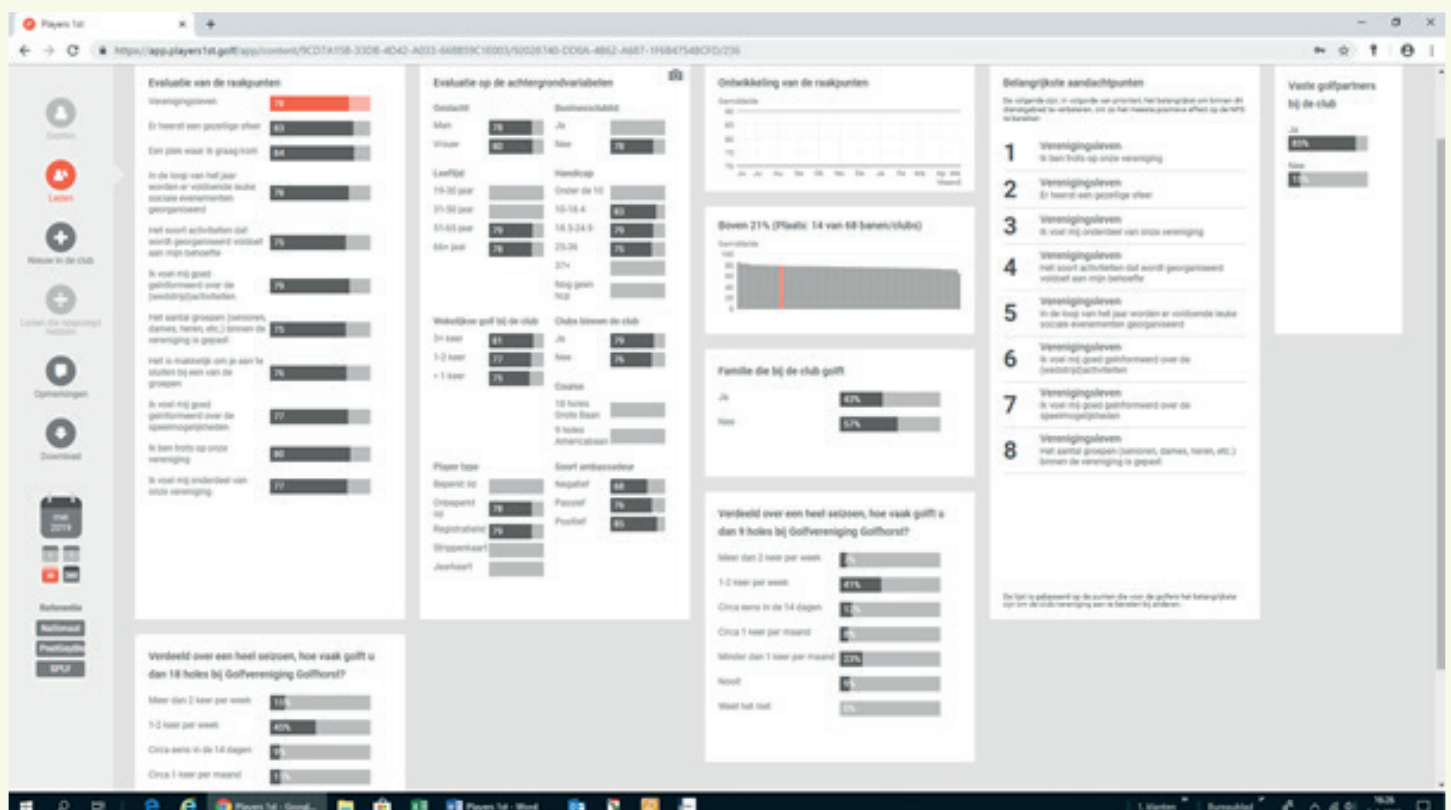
Players 1st

https://app.players1st.golf/app/content/9CD7A158-33DB-4D42-A033-668859C10003/5052E140-DD0A-4862-A687-1F6B4754BCFD/236

Evaluatie van de raakpunten

Verenigingsleven 78

Er heerst een gezellige sfeer 83

Een plek waar ik graag kom 84

In de loop van het jaar worden er voldoende leuke sociale evenementen georganiseerd 78

Het soort activiteiten dat wordt georganiseerd voldoet aan mijn behoefte 75

Ik voel mij goed geïnformeerd over de (wedstrijd)activiteiten 79

Het aantal groepen (senioren, dames, heren, etc.) binnen de vereniging is gepast 75

Het is makkelijk om je aan te sluiten bij een van de groepen 76

Ik voel mij goed geïnformeerd over de speelmogelijkheden 77

Ik ben trots op onze vereniging 80

Ik voel mij onderdeel van onze vereniging 77

Evaluatie op de achtergrondvariabelen

Geslacht
Man 78
Vrouw 80

Businessclublid
Ja
Nee 78

Leeftijd
19-30 jaar
31-50 jaar
51-65 jaar 79
66+ jaar 78

Handicap
Onder de 10
10-18.4 83
18.5-24.9 79
25-36 75
37+
Nog geen hcp

Wekelijkse golf bij de club
3+ keer 81
1-2 keer 77
< 1 keer 75

Clubs binnen de club
Ja 79
Nee 76

Course
18 holes Grote Baan
9 holes Americabaan

Player type
Beperkt lid
Onbeperkt lid 78
Registratielid 79
Strippenkaart
Jaarkaart

Soort ambassadeur
Negatief 68
Passief 76
Positief 85

Ontwikkeling van de raakpunten

Boven 21% (Plaats: 14 van 68 banen/clubs)

Familie die bij de club golft
Ja 43%
Nee 57%

Verdeeld over een heel seizoen, hoe vaak golft u dan 9 holes bij Golfvereniging Golfhorst?
Meer dan 2 keer per week
1-2 keer per week 41%
Circa eens in de 14 dagen
Circa 1 keer per maand
Minder dan 1 keer per maand 23%
Nooit
Weet het niet

Belangrijkste aandachtpunten

1 Verenigingsleven
Ik ben trots op onze vereniging
2 Verenigingsleven
Er heerst een gezellige sfeer
3 Verenigingsleven
Ik voel mij onderdeel van onze vereniging
4 Verenigingsleven
Het soort activiteiten dat wordt georganiseerd voldoet aan mijn behoefte
5 Verenigingsleven
In de loop van het jaar worden er voldoende leuke sociale evenementen georganiseerd
6 Verenigingsleven
Ik voel mij goed geïnformeerd over de (wedstrijd)activiteiten
7 Verenigingsleven
Ik voel mij goed geïnformeerd over de speelmogelijkheden
8 Verenigingsleven
Het aantal groepen (senioren, dames, heren, etc.) binnen de vereniging is gepast

Vaste golfpartners bij de club
Ja 85%
Nee 15%

Dashboard
Leden
Nieuw in de club
Opmerkingen
Download
mei 2019
Referentie
Nationaal
Peelgolf
SPLY

Verdeeld over een heel seizoen, hoe vaak golft u dan 18 holes bij Golfvereniging Golfhorst?
Meer dan 2 keer per week
1-2 keer per week 45%
Circa eens in de 14 dagen
Circa 1 keer per maand

Players 1st - Word